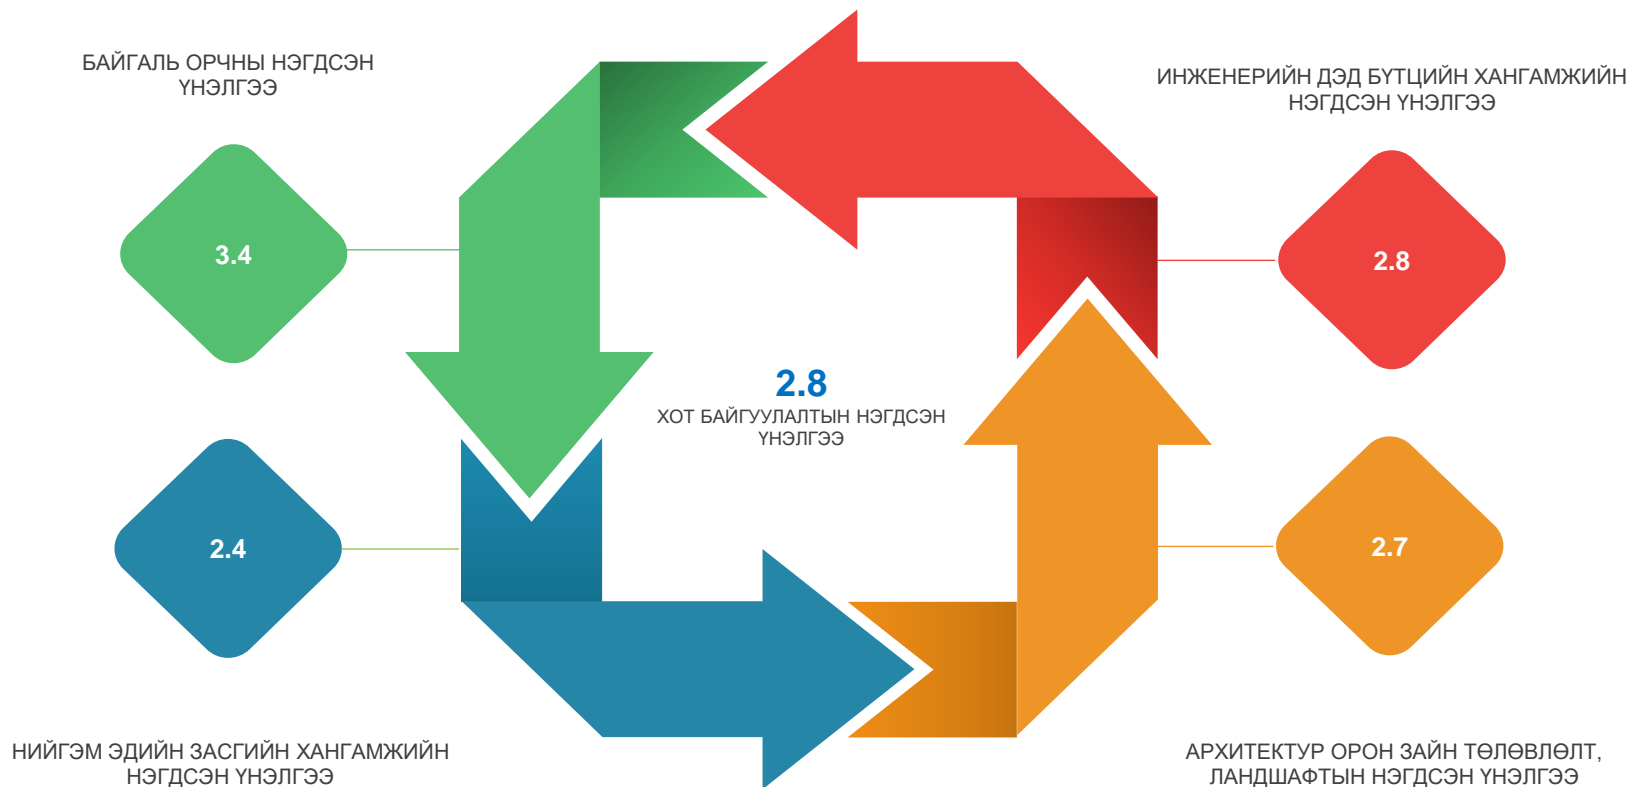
БАЙГАЛЬ ОРЧНЫ НЭГДСЭН ҮНЭЛГЭЭ

3.4

ИНЖЕНЕРИЙН ДЭД БҮТЦИЙН ХАНГАМЖИЙН НЭГДСЭН ҮНЭЛГЭЭ

2.8

2.8
ХОТ БАЙГУУЛАЛТЫН НЭГДСЭН ҮНЭЛГЭЭ

2.4

2.7

НИЙГЭМ ЭДИЙН ЗАСГИЙН ХАНГАМЖИЙН НЭГДСЭН ҮНЭЛГЭЭ

АРХИТЕКТУР ОРОН ЗАЙН ТӨЛӨВЛӨЛТ, ЛАНДШАФТЫН НЭГДСЭН ҮНЭЛГЭЭ